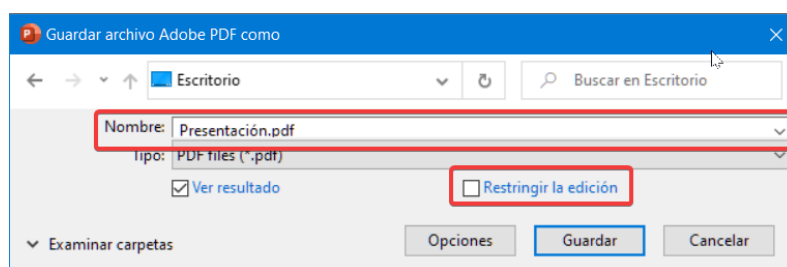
Guardar archivo Adobe PDF como

Escritorio

Buscar en Escritorio

Nombre: Presentación.pdf

Tipo: PDF files (*.pdf)

Ver resultado

Restringir la edición

Examinar carpetas

Opciones

Guardar

Cancelar